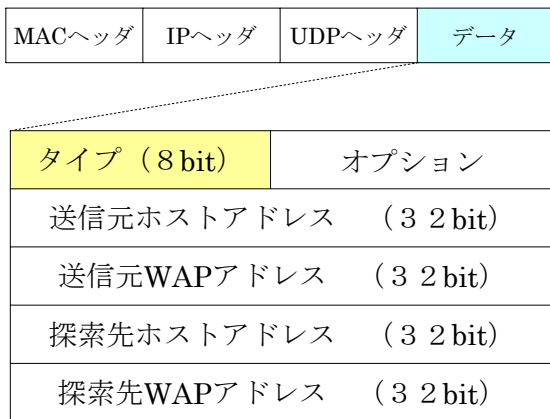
| MACヘッダ | IPヘッダ | UDPヘッダ | データ |
|---|---|---|---|

| タイプ（8 bit） | オプション |
|---|---|
| 送信元ホストアドレス　（３２bit） | |
| 送信元WAPアドレス　（３２bit） | |
| 探索先ホストアドレス　（３２bit） | |
| 探索先WAPアドレス　（３２bit） | |